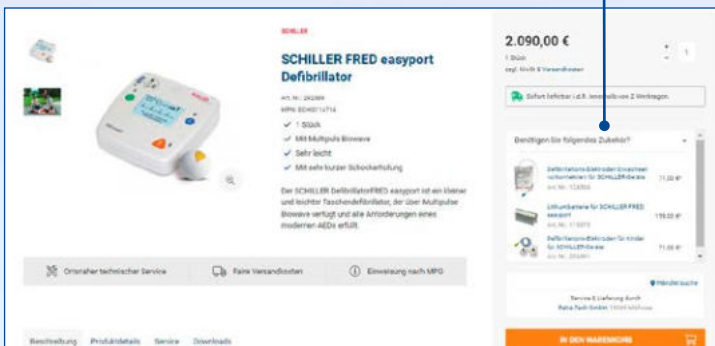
SCHILLER

SCHILLER FRED easyport Defibrillator

Art.-Nr.: 282888
MPN: SCH00114714

✓ 1 Stück
✓ Mit Multipuls Biowave
✓ Sehr leicht
✓ Mit sehr kurzer Schockerholung

Der SCHILLER Defibrillator FRED easyport ist ein kleiner und leichter Taschendefibrillator, der über Multipulse Biowave verfügt und alle Anforderungen eines modernen AEDs erfüllt.

Ortsnaher technischer Service

Faire Versandkosten

Einweisung nach MPG

Beschreibung Produktdetails Service Downloads

2.090,00 €

1 Stück
zzgl. MwSt. & Versandkosten

1

Sofort lieferbar i.d.R. innerhalb von 2 Werktagen

Benötigen Sie folgendes Zubehör?

Defibrillations-Elektroden (Erwachsene) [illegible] für SCHILLER-Geräte
Art.-Nr.: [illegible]
71,00 €

Lithiumbatterie für SCHILLER FRED easyport
Art.-Nr.: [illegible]
159,00 €

Defibrillations-Elektroden für Kinder für SCHILLER-Geräte
Art.-Nr.: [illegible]
71,00 €

Händlersuche

Service & Lieferung durch
Raiss Fach GmbH, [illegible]

IN DEN WARENKORB